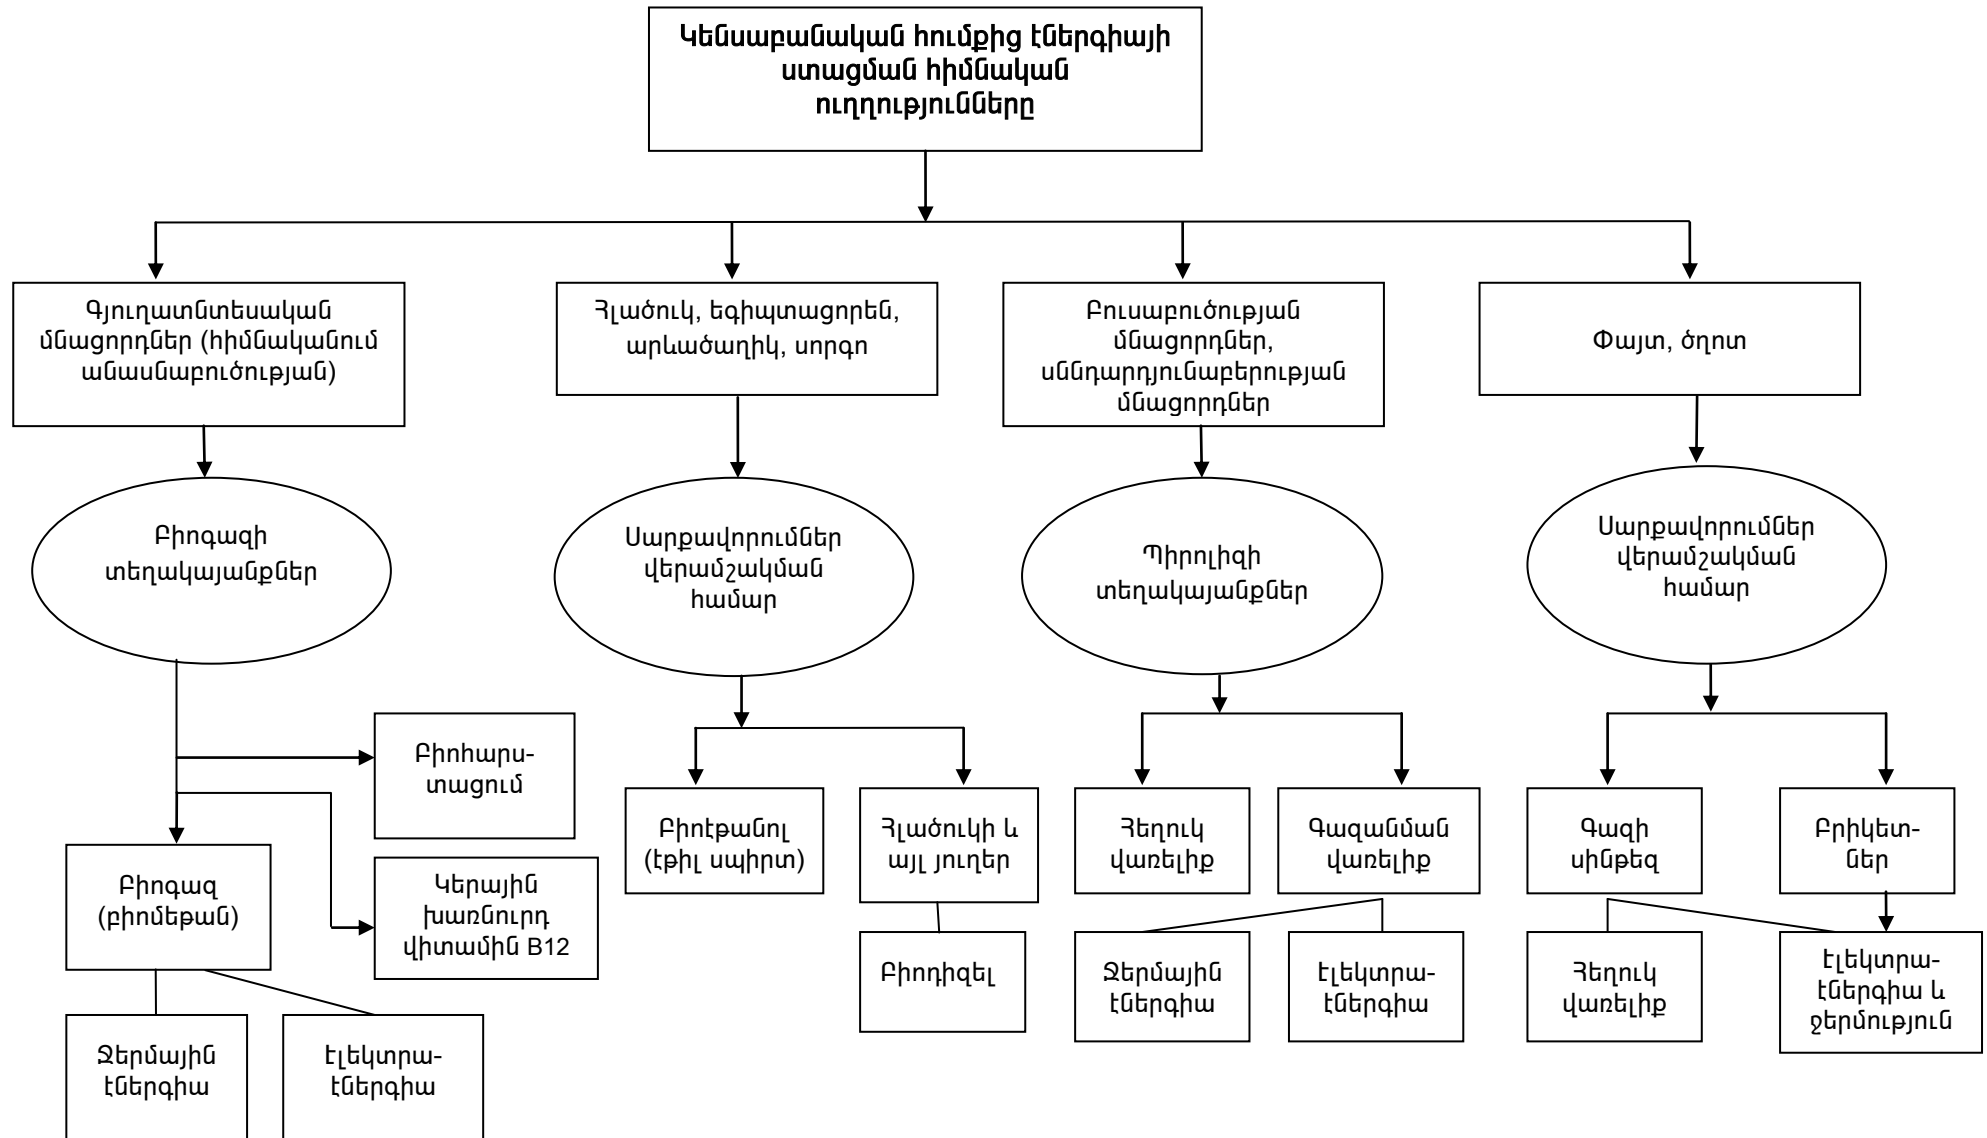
Կենսաբանական հումքից էներգիայի ստացման հիմնական ուղղությունները

Գյուղատնտեսական մնացորդներ (հիմնականում անասնաբուծության)

Բիոգազի տեղակայանքներ

Բիոհարստացում

Բիոգազ (բիոմեթան)

Կերային խառնուրդ վիտամին B12

Ջերմային էներգիա

Էլեկտրաէներգիա

Հլածուկ, եգիպտացորեն, արևածաղիկ, սորգո

Սարքավորումներ վերամշակման համար

Բիոէթանոլ (էթիլ սպիրտ)

Հլածուկի և այլ յուղեր

Բիոդիզել

Բուսաբուծության մնացորդներ, սննդարդյունաբերության մնացորդներ

Պիրոլիզի տեղակայանքներ

Հեղուկ վառելիք

Գազանման վառելիք

Ջերմային էներգիա

Էլեկտրաէներգիա

Փայտ, ծղոտ

Սարքավորումներ վերամշակման համար

Գազի սինթեզ

Բրիկետներ

Հեղուկ վառելիք

Էլեկտրաէներգիա և ջերմություն